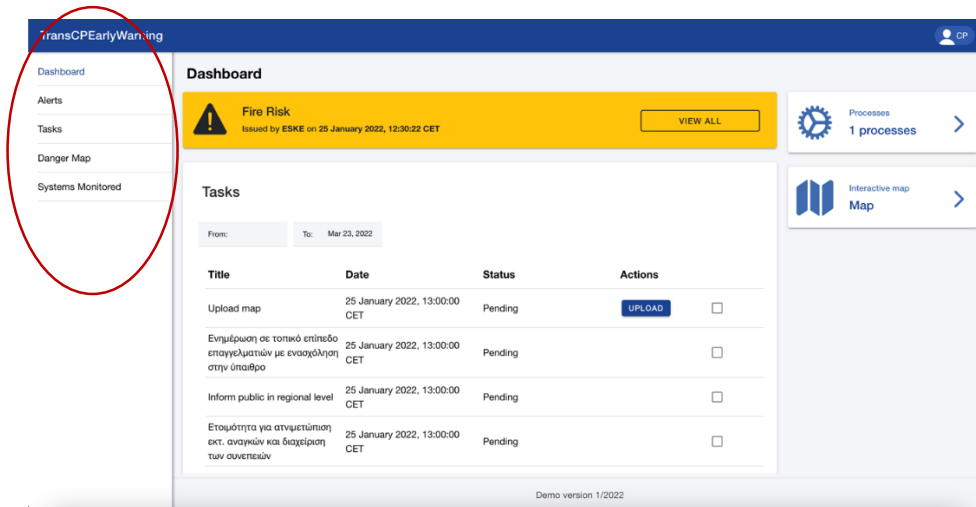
TransCPEarlyWarning

CP

Dashboard
Alerts
Tasks
Danger Map
Systems Monitored

Dashboard

Fire Risk
Issued by ESKE on 25 January 2022, 12:30:22 CET

VIEW ALL

Processes
1 processes

Interactive map
Map

Tasks

From:
To: Mar 23, 2022

| Title | Date | Status | Actions | |
|---|---|---|---|---|
| Upload map | 25 January 2022, 13:00:00 CET | Pending | UPLOAD | |
| Ενημέρωση σε τοπικό επίπεδο επαγγελματιών με ενασχόληση στην ύπαιθρο | 25 January 2022, 13:00:00 CET | Pending | | |
| Inform public in regional level | 25 January 2022, 13:00:00 CET | Pending | | |
| Ετοιμότητα για αντιμετώπιση εκτ. αναγκών και διαχείριση των συνεπειών | 25 January 2022, 13:00:00 CET | Pending | | |

Demo version 1/2022